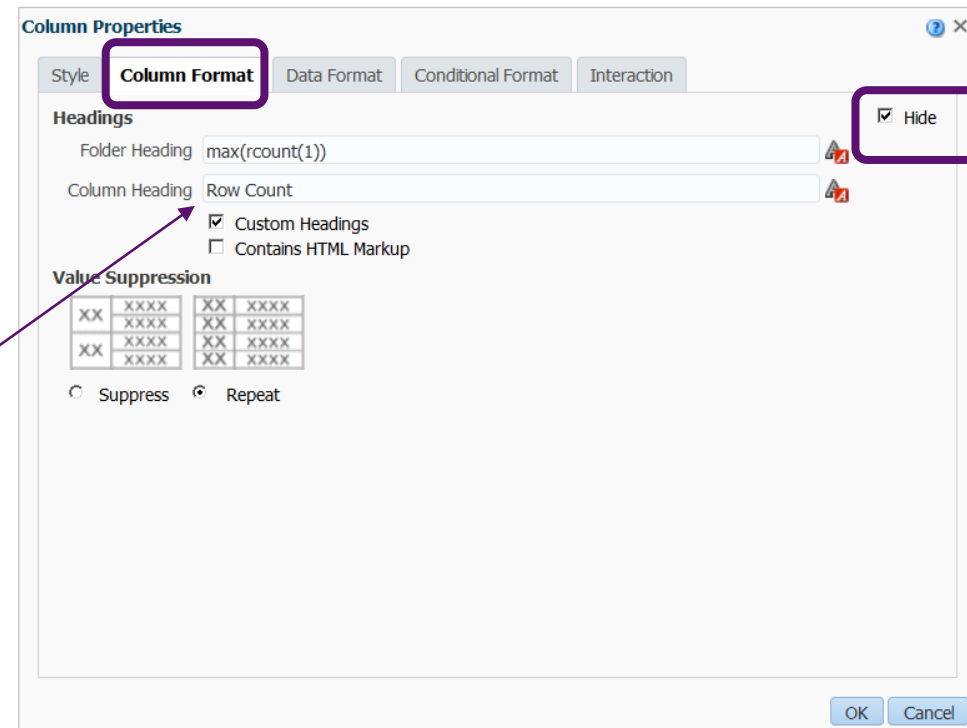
Column Properties

Style | Column Format | Data Format | Conditional Format | Interaction

Headings

☑ Hide

Folder Heading max(rcount(1))

Column Heading Row Count

☑ Custom Headings
☐ Contains HTML Markup

Value Suppression

| XX | XXXX |
|---|---|
| | XXXX |
| XX | XXXX |
| | XXXX |

| XX | XXXX |
|---|---|
| XX | XXXX |
| XX | XXXX |
| XX | XXXX |

○ Suppress ◉ Repeat

OK Cancel